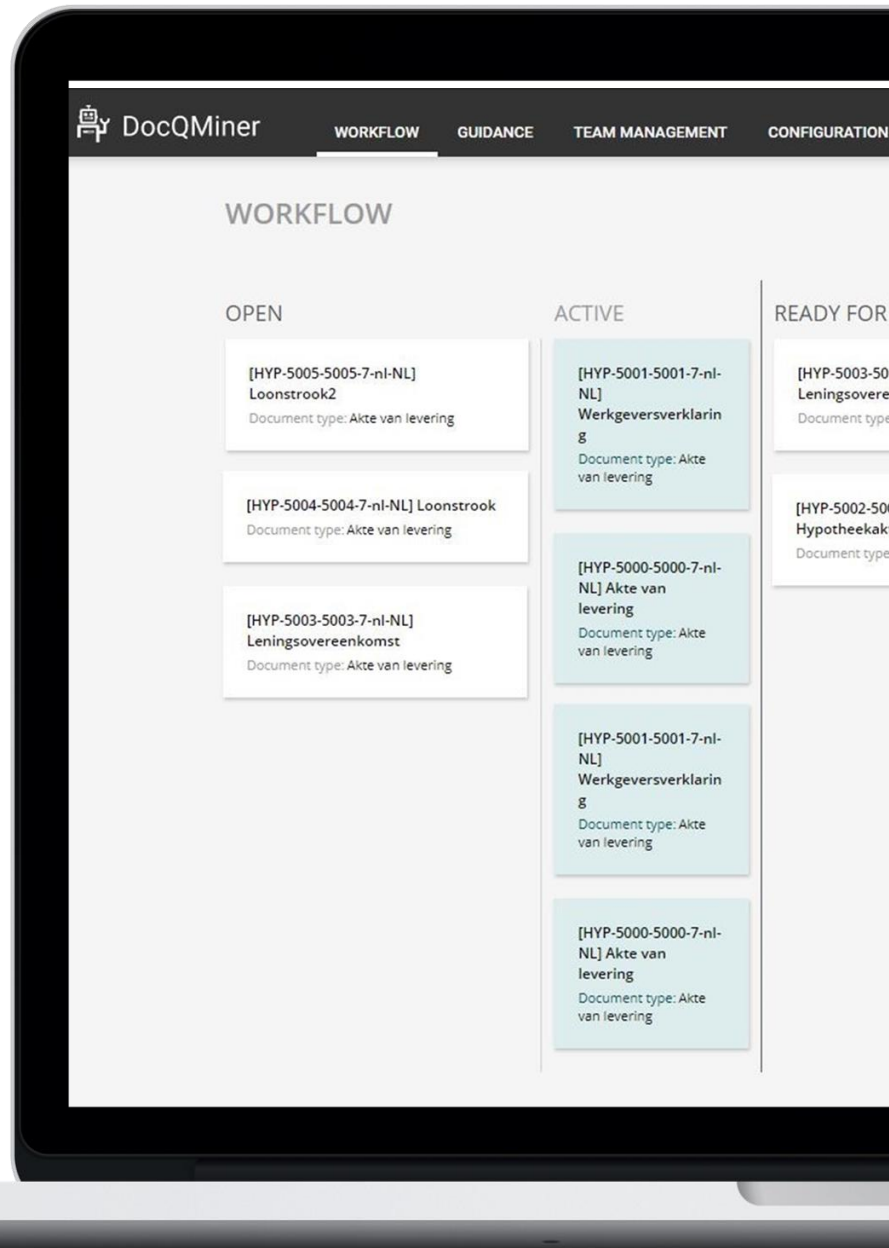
DocQMiner WORKFLOW GUIDANCE TEAM MANAGEMENT CONFIGURATION

WORKFLOW

OPEN

[HYP-5005-5005-7-nl-NL] Loonstrook2
Document type: Akte van levering

[HYP-5004-5004-7-nl-NL] Loonstrook
Document type: Akte van levering

[HYP-5003-5003-7-nl-NL] Leningsovereenkomst
Document type: Akte van levering

ACTIVE

[HYP-5001-5001-7-nl-NL] Werkgeversverklaring
Document type: Akte van levering

[HYP-5000-5000-7-nl-NL] Akte van levering
Document type: Akte van levering

[HYP-5001-5001-7-nl-NL] Werkgeversverklaring
Document type: Akte van levering

[HYP-5000-5000-7-nl-NL] Akte van levering
Document type: Akte van levering

READY FOR

[HYP-5003-50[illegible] Leningsovere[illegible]
Document type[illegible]

[HYP-5002-50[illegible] Hypotheekak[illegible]
Document type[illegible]